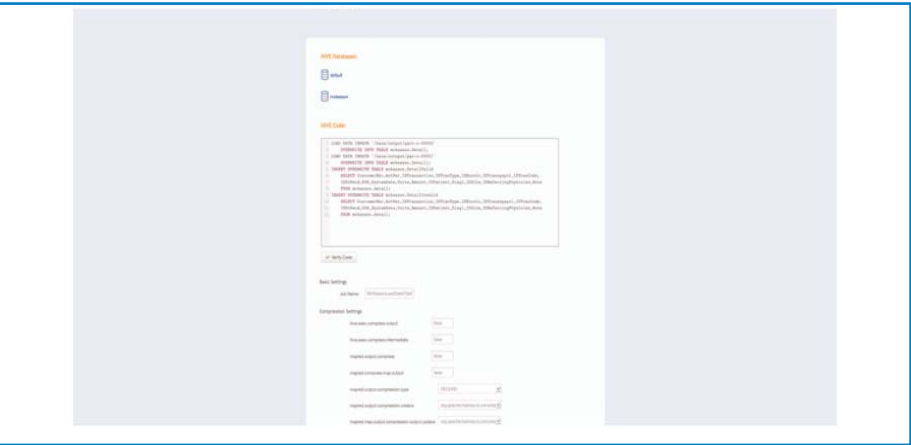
HIVE Databases

default

mdataset

HIVE Code:

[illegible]

Verify Code

Basic Settings

Job Name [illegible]

Compression Settings

hive.exec.compress.output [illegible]

hive.exec.compress.intermediate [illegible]

mapred.output.compress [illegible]

mapred.compress.map.output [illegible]

mapred.output.compression.type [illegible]

mapred.output.compression.codec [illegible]

mapred.map.output.compression.output.codec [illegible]